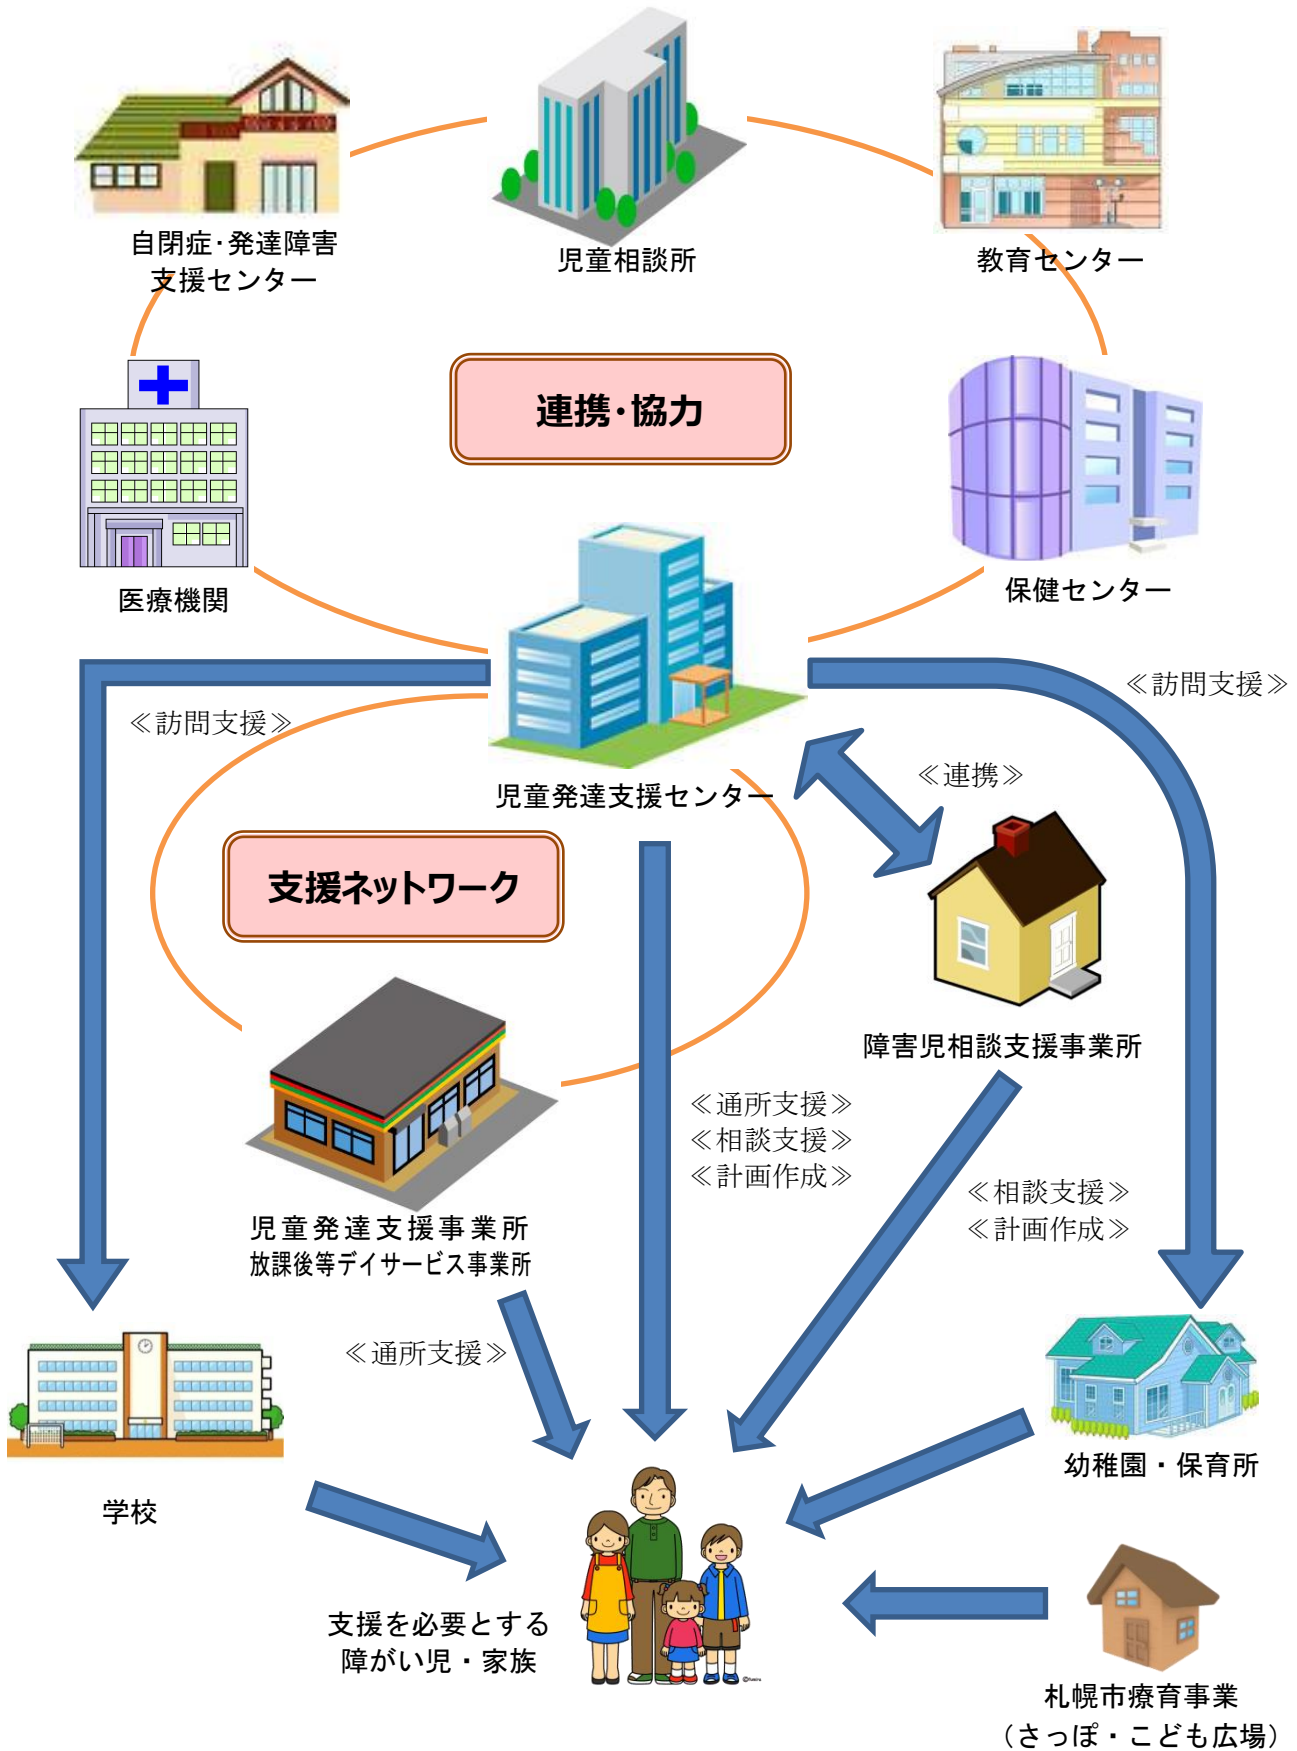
自閉症･発達障害
支援センター

児童相談所

教育センター

連携･協力

医療機関

保健センター

≪訪問支援≫

≪訪問支援≫

児童発達支援センター

≪連携≫

支援ネットワーク

障害児相談支援事業所

≪通所支援≫
≪相談支援≫
≪計画作成≫

≪相談支援≫
≪計画作成≫

児童発達支援事業所
放課後等デイサービス事業所

≪通所支援≫

学校

幼稚園・保育所

支援を必要とする
障がい児・家族

札幌市療育事業
（さっぽ・こども広場）